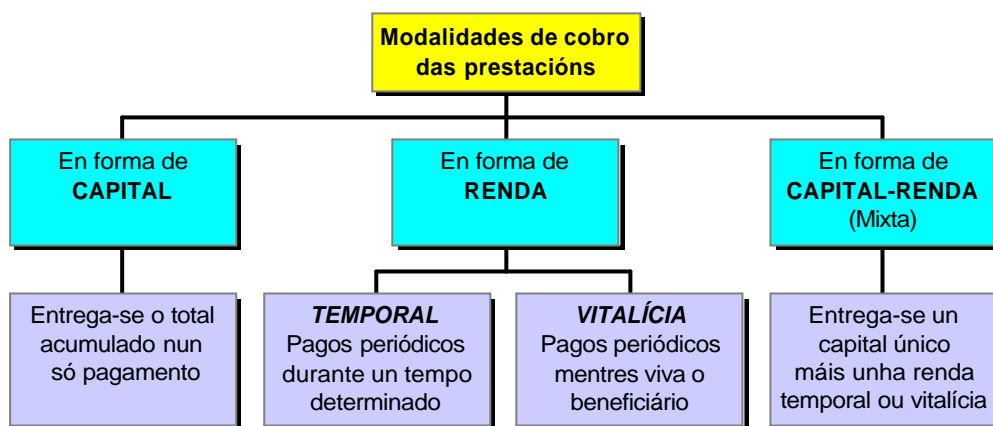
Modalidades de cobro das prestacións

En forma de CAPITAL

Entrega-se o total acumulado nun só pagamento

En forma de RENDA

TEMPORAL
Pagos periódicos durante un tempo determinado

VITALÍCIA
Pagos periódicos mentres viva o beneficiário

En forma de CAPITAL-RENDA (Mixta)

Entrega-se un capital único máis unha renda temporal ou vitalícia